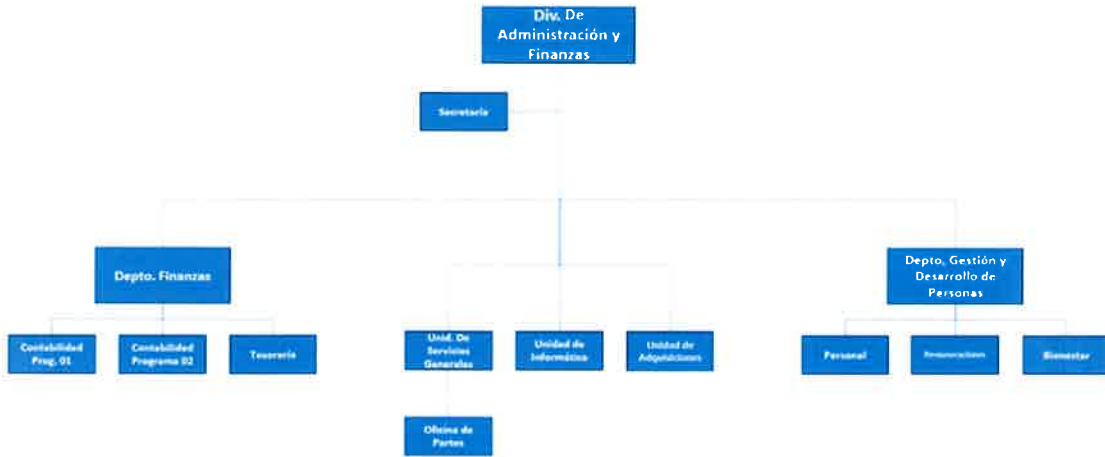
Div. De Administración y Finanzas

Secretaría

Depto. Finanzas

Contabilidad Prog. 01

Contabilidad Programa 02

Tesorería

Unid. De Servicios Generales

Oficina de Partes

Unidad de Informática

Unidad de Adquisiciones

Depto. Gestión y Desarrollo de Personas

Personal

Remuneraciones

Bienestar